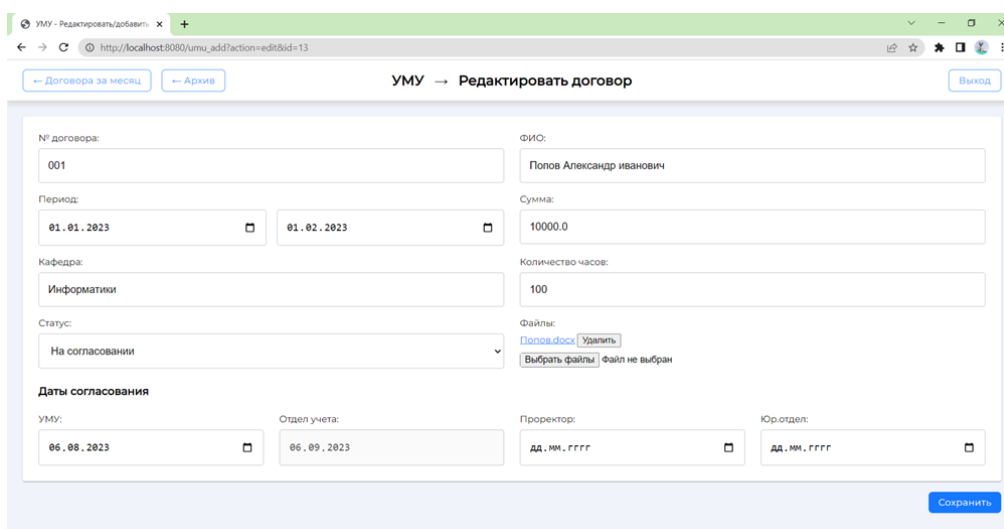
УМУ - Редактировать/добавить ×
http://localhost:8080/umu_add?action=edit&id=13

← Договора за месяц
← Архив
УМУ → Редактировать договор
Выход

№ договора:
001

ФИО:
Попов Александр иванович

Период:
01.01.2023
01.02.2023

Сумма:
10000.0

Кафедра:
Информатики

Количество часов:
100

Статус:
На согласовании

Файлы:
Попов.docx Удалить
Выбрать файлы Файл не выбран

Даты согласования

УМУ:
06.08.2023

Отдел учета:
06.09.2023

Проректор:
дд.мм.гггг

Юр.отдел:
дд.мм.гггг

Сохранить